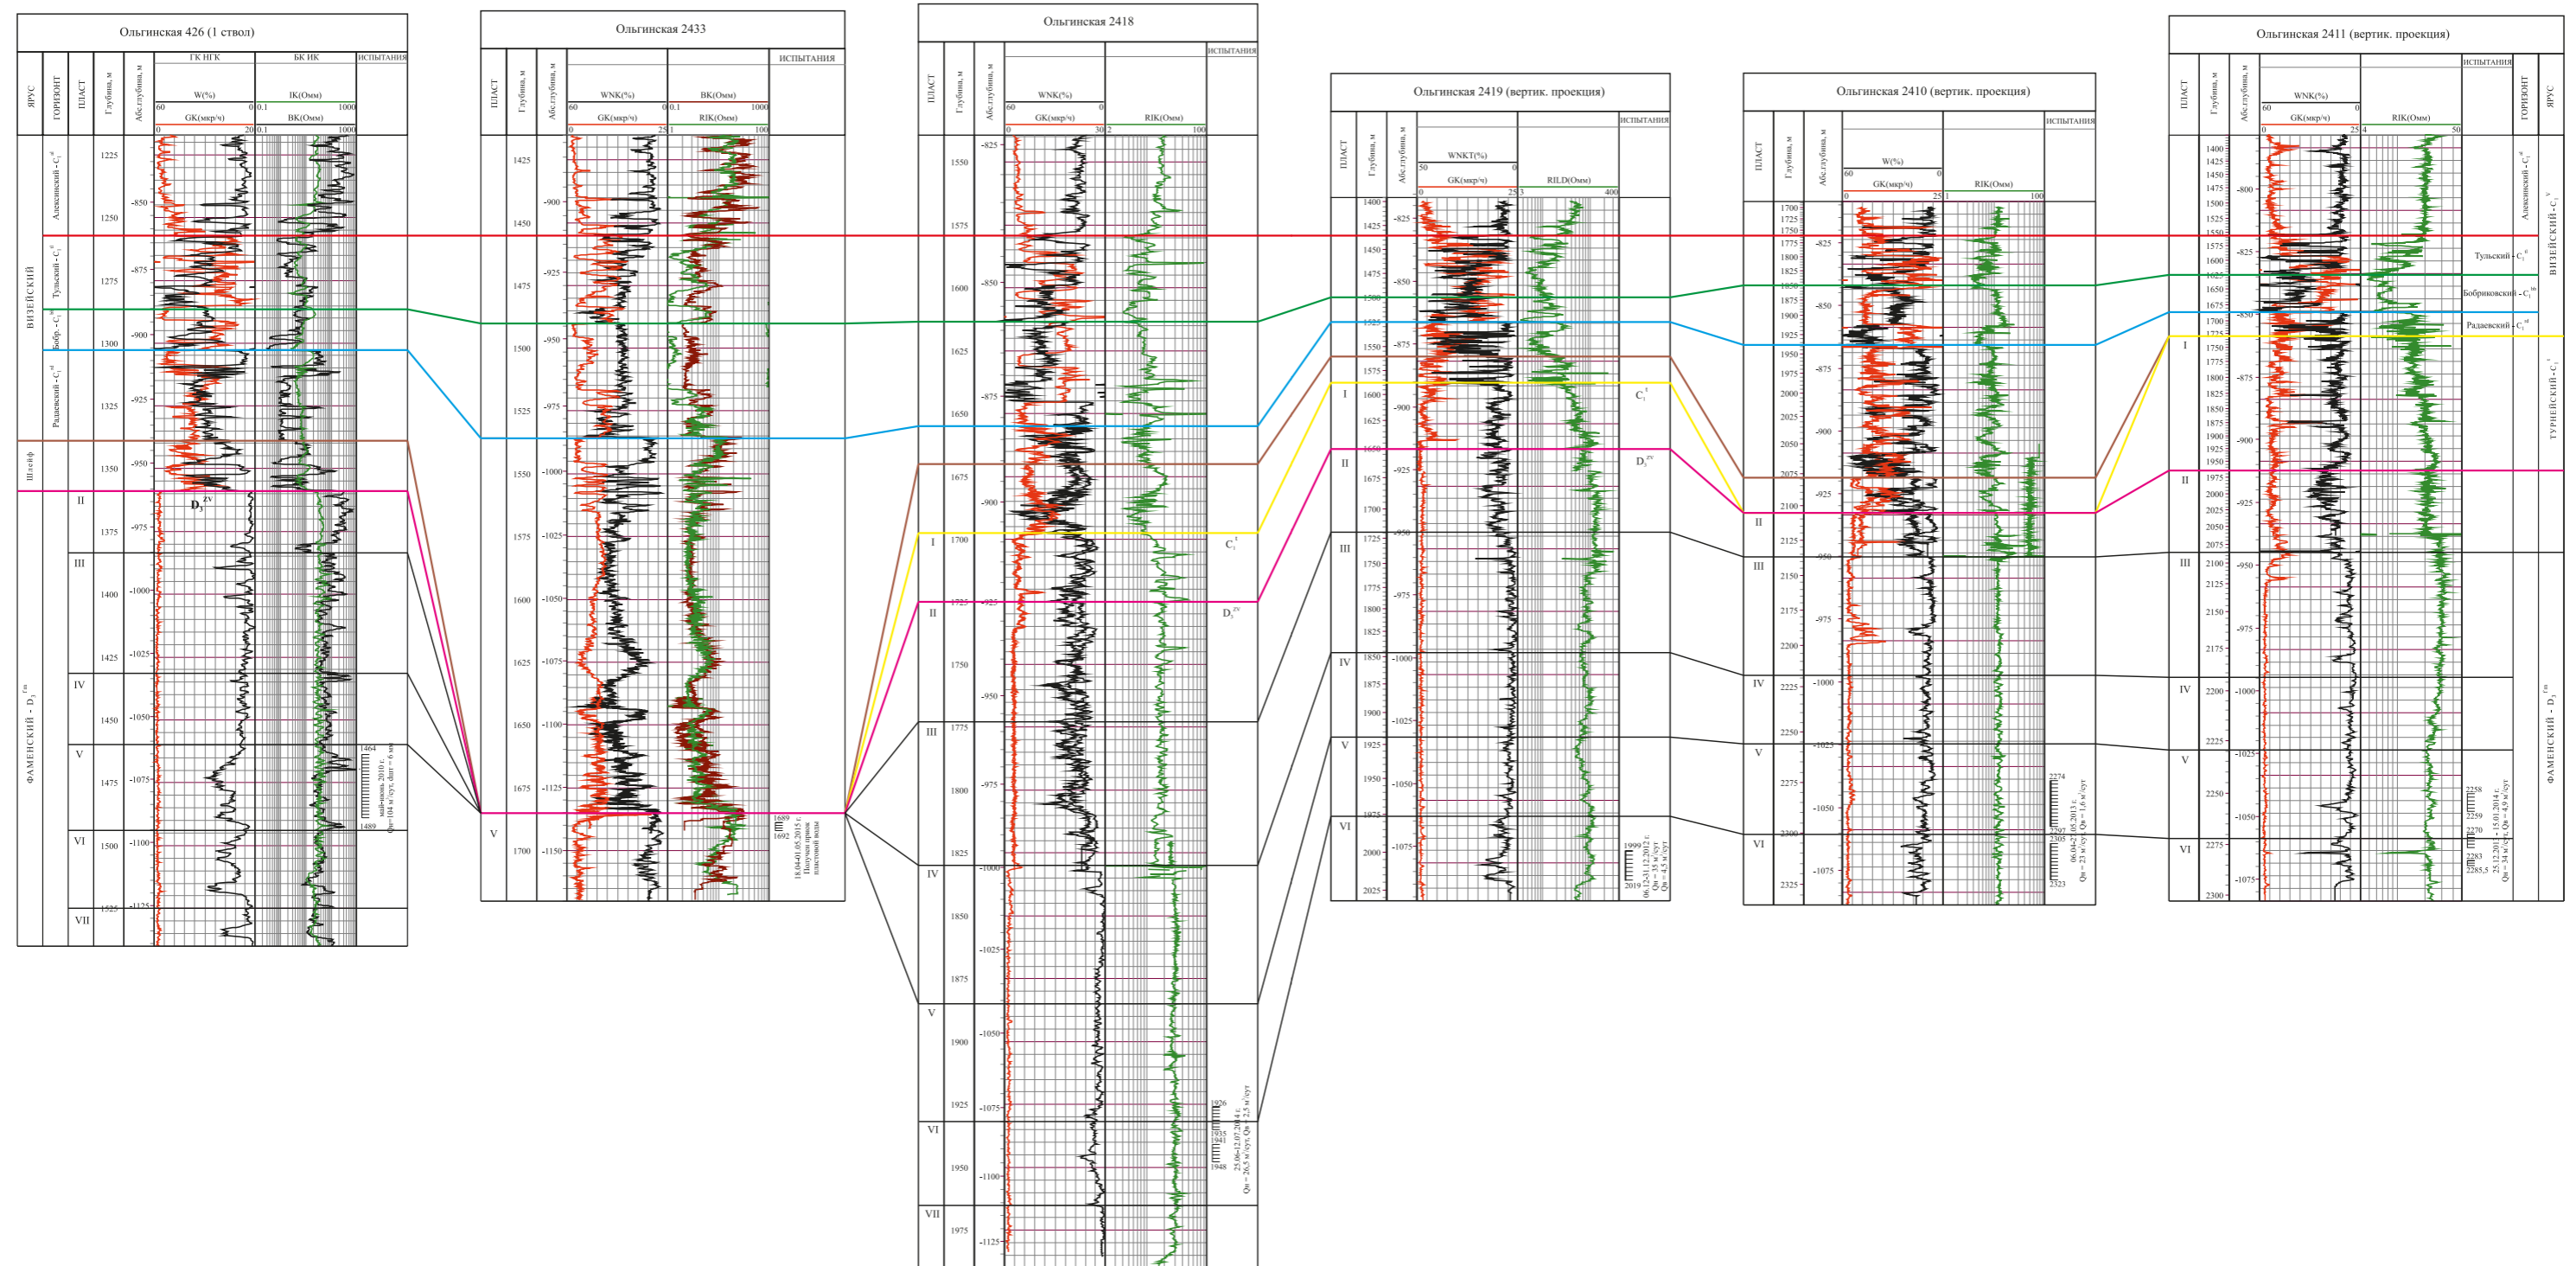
Ольгинская 426 (1 ствол)

ЯРУС
ГОРИЗОНТ
ПЛАСТ
Глубина, м
Абс.глубина, м
ГК НГК
W(%)
60 0
GK(мкр/ч)
0 20
БК ИК
IK(Омм)
0.1 1000
BK(Омм)
0.1 1000
ИСПЫТАНИЯ

ВИЗЕЙСКИЙ
Алексинский - $C_1^{al}$
Тульский - $C_1^{tl}$
Бобр. - $C_1^{bb}$
Радаевский - $C_1^{rd}$
Шлейф
ФАМЕНСКИЙ - $D_3^{fm}$
$D_3^{zv}$
II III IV V VI VII

1225 1250 1275 1300 1325 1350 1375 1400 1425 1450 1475 1500 1525
-850 -875 -900 -925 -950 -975 -1000 -1025 -1050 -1075 -1100 -1125

1464
1489
май-июнь 2010 г.
Qн=104 м³/сут, dшт = 6 мм

Ольгинская 2433

ПЛАСТ
Глубина, м
Абс.глубина, м
WNK(%)
60 0
GK(мкр/ч)
0 25
BK(Омм)
0.1 1000
RIK(Омм)
1 100
ИСПЫТАНИЯ
V
1425 1450 1475 1500 1525 1550 1575 1600 1625 1650 1675 1700
-900 -925 -950 -975 -1000 -1025 -1050 -1075 -1100 -1125 -1150
1689
1692
18.04-01.05.2015 г.
Получен приток
пластовой воды

Ольгинская 2418

ПЛАСТ
Глубина, м
Абс.глубина, м
WNK(%)
60 0
GK(мкр/ч)
0 30
RIK(Омм)
2 100
ИСПЫТАНИЯ
I II III IV V VI VII
$C_1^t$
$D_3^{zv}$
1550 1575 1600 1625 1650 1675 1700 1725 1750 1775 1800 1825 1850 1875 1900 1925 1950 1975
-825 -850 -875 -900 -925 -950 -975 -1000 -1025 -1050 -1075 -1100 -1125
1926
1935
1941
1948
25.06-12.07.2014 г.
Qн = 26,5 м³/сут, Qв = 2,5 м³/сут

Ольгинская 2419 (вертик. проекция)

ПЛАСТ
Глубина, м
Абс.глубина, м
WNKT(%)
50 0
GK(мкр/ч)
0 25
RILD(Омм)
3 400
ИСПЫТАНИЯ
I II III IV V VI
$C_1^t$
$D_3^{zv}$
1400 1425 1450 1475 1500 1525 1550 1575 1600 1625 1650 1675 1700 1725 1750 1775 1800 1825 1850 1875 1900 1925 1950 1975 2000 2025
-825 -850 -875 -900 -925 -950 -975 -1000 -1025 -1050 -1075
1999
2019
06.12-31.12.2012 г.
Qн = 35 м³/сут
Qв = 4,5 м³/сут

Ольгинская 2410 (вертик. проекция)

ПЛАСТ
Глубина, м
Абс.глубина, м
W(%)
60 0
GK(мкр/ч)
0 25
RIK(Омм)
1 100
ИСПЫТАНИЯ
II III IV V VI
1700 1725 1750 1775 1800 1825 1850 1875 1900 1925 1950 1975 2000 2025 2050 2075 2100 2125 2150 2175 2200 2225 2250 2275 2300 2325
-825 -850 -875 -900 -925 -950 -975 -1000 -1025 -1050 -1075
2274
2297
2305
2323
06.04-27.05.2013 г.
Qн = 23 м³/сут, Qв = 1,6 м³/сут

Ольгинская 2411 (вертик. проекция)

ПЛАСТ
Глубина, м
Абс.глубина, м
WNK(%)
60 0
GK(мкр/ч)
0 25
RIK(Омм)
4 50
ИСПЫТАНИЯ
ГОРИЗОНТ
ЯРУС
I II III IV V VI
Алексинский - $C_1^{al}$
Тульский - $C_1^{tl}$
Бобриковский - $C_1^{bb}$
Радаевский - $C_1^{rd}$
ВИЗЕЙСКИЙ - $C_1^v$
ТУРНЕЙСКИЙ - $C_1^t$
ФАМЕНСКИЙ - $D_3^{fm}$
1400 1425 1450 1475 1500 1525 1550 1575 1600 1625 1650 1675 1700 1725 1750 1775 1800 1825 1850 1875 1900 1925 1950 1975 2000 2025 2050 2075 2100 2125 2150 2175 2200 2225 2250 2275 2300
-800 -825 -850 -875 -900 -925 -950 -975 -1000 -1025 -1050 -1075
2258
2259
2270
2283
2285,5
25.12.2013 - 15.01.2014 г.
Qн = 34 м³/сут, Qв = 4,9 м³/сут